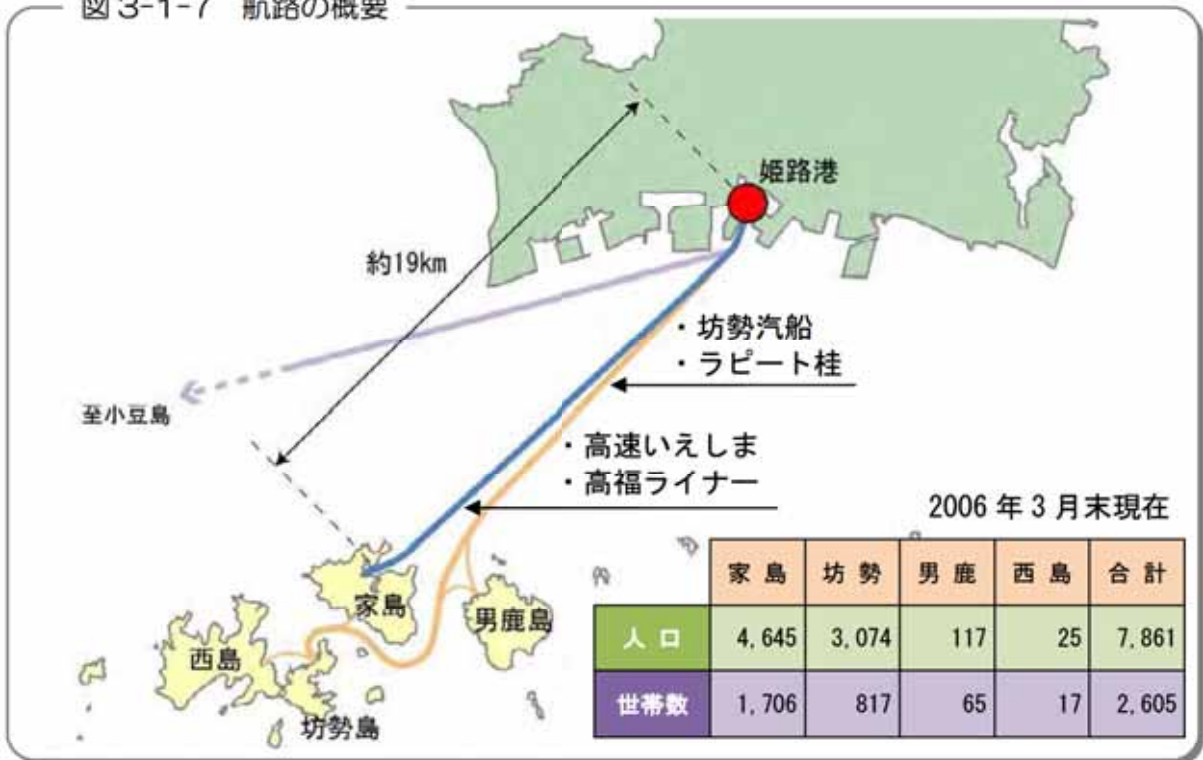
図 3-1-7 航路の概要

姫路港

約19km

・坊勢汽船
・ラピート桂

至小豆島

・高速いえしま
・高福ライナー

2006 年 3 月末現在

| | 家 島 | 坊 勢 | 男 鹿 | 西 島 | 合 計 |
|---|---|---|---|---|---|
| 人 口 | 4,645 | 3,074 | 117 | 25 | 7,861 |
| 世帯数 | 1,706 | 817 | 65 | 17 | 2,605 |

家島

男鹿島

西島

坊勢島